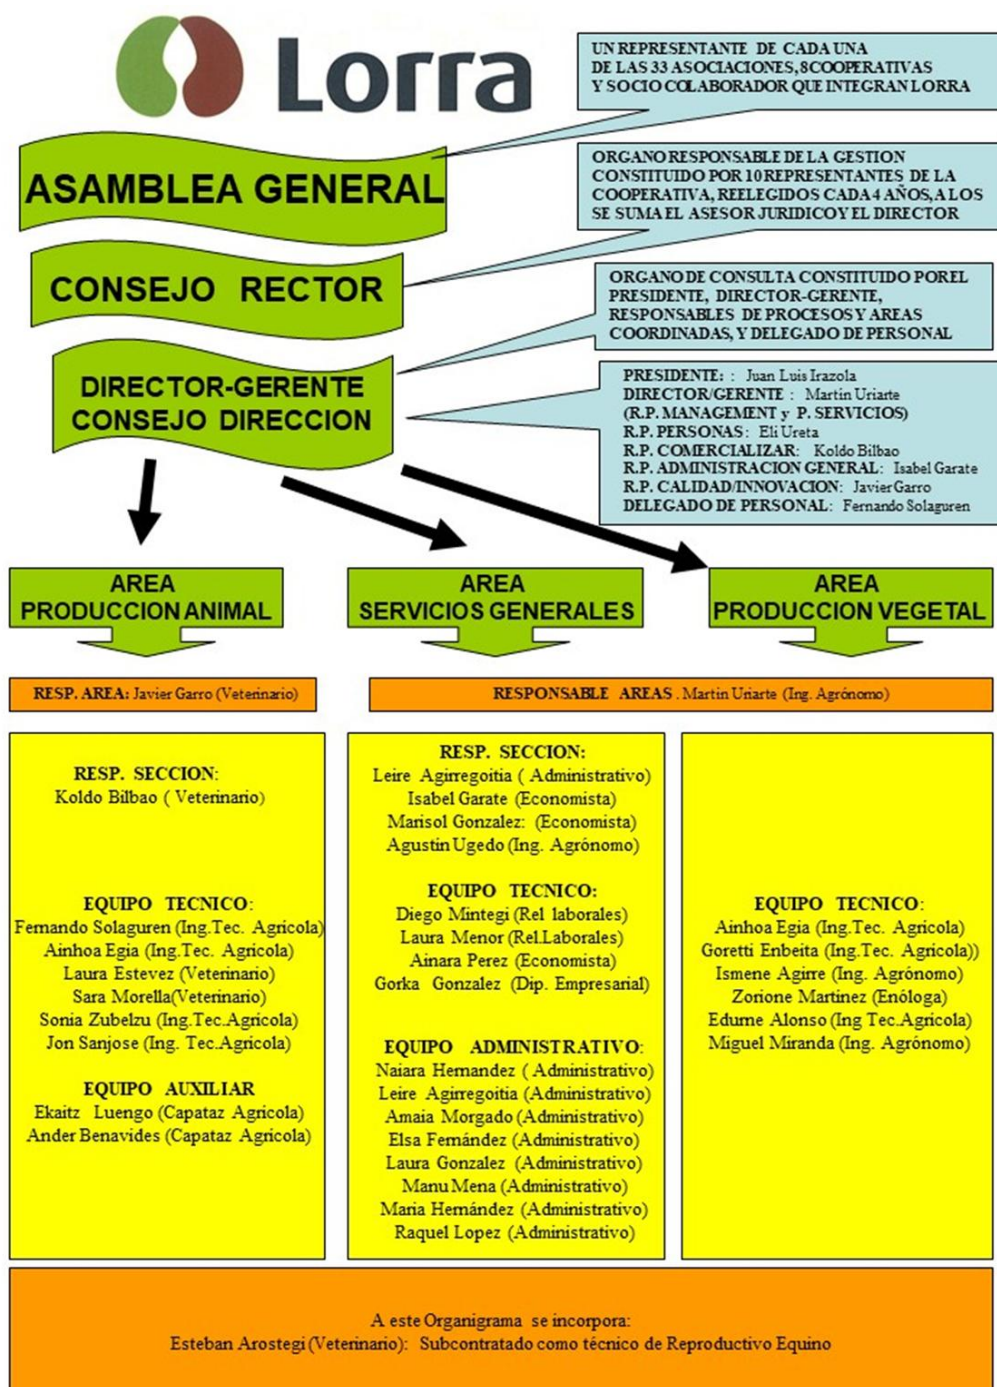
Lorra

UN REPRESENTANTE DE CADA UNA DE LAS 33 ASOCIACIONES, 8 COOPERATIVAS Y SOCIO COLABORADOR QUE INTEGRAN LORRA

ASAMBLEA GENERAL

ORGANO RESPONSABLE DE LA GESTION CONSTITUIDO POR 10 REPRESENTANTES DE LA COOPERATIVA, REELEGIDOS CADA 4 AÑOS, A LOS SE SUMA EL ASESOR JURIDICO Y EL DIRECTOR

CONSEJO RECTOR

ORGANO DE CONSULTA CONSTITUIDO POR EL PRESIDENTE, DIRECTOR-GERENTE, RESPONSABLES DE PROCESOS Y AREAS COORDINADAS, Y DELEGADO DE PERSONAL

DIRECTOR-GERENTE
CONSEJO DIRECCION

PRESIDENTE: : Juan Luis Irazola
DIRECTOR/GERENTE : Martin Uriarte
(R.P. MANAGEMENT y P. SERVICIOS)
R.P. PERSONAS: Eli Ureta
R.P. COMERCIALIZAR: Koldo Bilbao
R.P. ADMINISTRACION GENERAL: Isabel Garate
R.P. CALIDAD/INNOVACION: Javier Garro
DELEGADO DE PERSONAL: Fernando Solaguren

AREA PRODUCCION ANIMAL

AREA SERVICIOS GENERALES

AREA PRODUCCION VEGETAL

RESP. AREA: Javier Garro (Veterinario)

RESPONSABLE AREAS . Martin Uriarte (Ing. Agrónomo)

RESP. SECCION:
Koldo Bilbao ( Veterinario)

EQUIPO TECNICO:
Fernando Solaguren (Ing.Tec. Agricola)
Ainhoa Egia (Ing.Tec. Agricola)
Laura Estevez (Veterinario)
Sara Morella(Veterinario)
Sonia Zubelzu (Ing.Tec.Agricola)
Jon Sanjose (Ing. Tec.Agricola)

EQUIPO AUXILIAR
Ekaitz Luengo (Capataz Agricola)
Ander Benavides (Capataz Agricola)

RESP. SECCION:
Leire Agirregoitia ( Administrativo)
Isabel Garate (Economista)
Marisol Gonzalez: (Economista)
Agustin Ugedo (Ing. Agrónomo)

EQUIPO TECNICO:
Diego Mintegi (Rel laborales)
Laura Menor (Rel.Laborales)
Ainara Perez (Economista)
Gorka Gonzalez (Dip. Empresarial)

EQUIPO ADMINISTRATIVO:
Naiara Hernandez ( Administrativo)
Leire Agirregoitia (Administrativo)
Amaia Morgado (Administrativo)
Elsa Fernández (Administrativo)
Laura Gonzalez (Administrativo)
Manu Mena (Administrativo)
Maria Hernández (Administrativo)
Raquel Lopez (Administrativo)

EQUIPO TECNICO:
Ainhoa Egia (Ing.Tec. Agricola)
Goretti Enbeita (Ing.Tec. Agricola))
Ismene Agirre (Ing. Agrónomo)
Zorione Martinez (Enóloga)
Edurne Alonso (Ing Tec.Agricola)
Miguel Miranda (Ing. Agrónomo)

A este Organigrama se incorpora:
Esteban Arostegi (Veterinario): Subcontratado como técnico de Reproductivo Equino